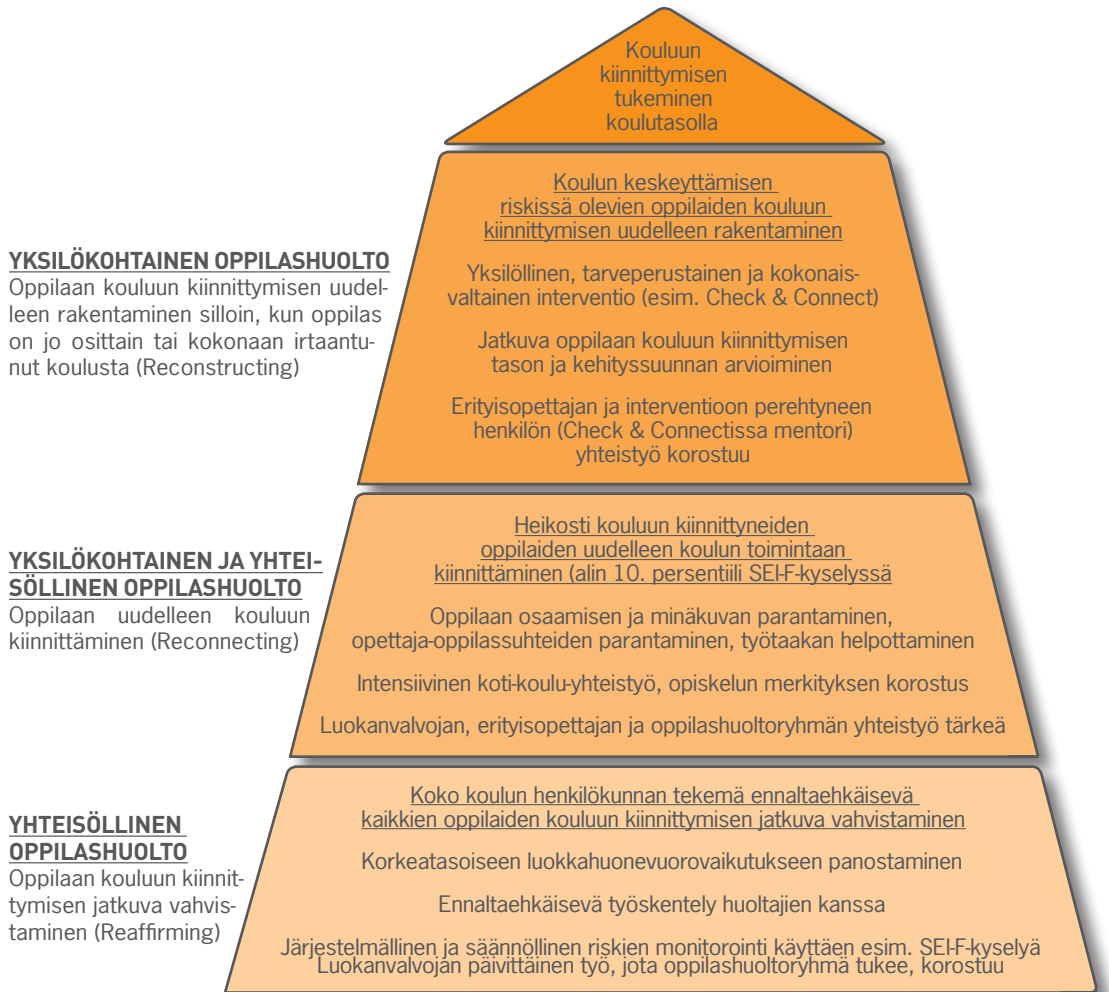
Kouluun kiinnittymisen tukeminen koulutasolla

YKSILÖKOHTAINEN OPPILASHUOLTO
Oppilaan kouluun kiinnittymisen uudelleen rakentaminen silloin, kun oppilas on jo osittain tai kokonaan irtaantunut koulusta (Reconstructing)

Koulun keskeyttämisen riskissä olevien oppilaiden kouluun kiinnittymisen uudelleen rakentaminen

Yksilöllinen, tarveperustainen ja kokonaisvaltainen interventio (esim. Check & Connect)

Jatkuva oppilaan kouluun kiinnittymisen tason ja kehityssuunnan arvioiminen

Erityisopettajan ja interventioon perehtyneen henkilön (Check & Connectissa mentori) yhteistyö korostuu

YKSILÖKOHTAINEN JA YHTEISÖLLINEN OPPILASHUOLTO
Oppilaan uudelleen kouluun kiinnittäminen (Reconnecting)

Heikosti kouluun kiinnittyneiden oppilaiden uudelleen koulun toimintaan kiinnittäminen (alin 10. persentiili SEI-F-kyselyssä

Oppilaan osaamisen ja minäkuvan parantaminen, opettaja-oppilassuhteiden parantaminen, työtaakan helpottaminen

Intensiivinen koti-koulu-yhteistyö, opiskelun merkityksen korostus

Luokanvalvojan, erityisopettajan ja oppilashuoltoryhmän yhteistyö tärkeä

YHTEISÖLLINEN OPPILASHUOLTO
Oppilaan kouluun kiinnittymisen jatkuva vahvistaminen (Reaffirming)

Koko koulun henkilökunnan tekemä ennaltaehkäisevä kaikkien oppilaiden kouluun kiinnittymisen jatkuva vahvistaminen

Korkeatasoiseen luokkahuonevuorovaikutukseen panostaminen

Ennaltaehkäisevä työskentely huoltajien kanssa

Järjestelmällinen ja säännöllinen riskien monitorointi käyttäen esim. SEI-F-kyselyä
Luokanvalvojan päivittäinen työ, jota oppilashuoltoryhmä tukee, korostuu